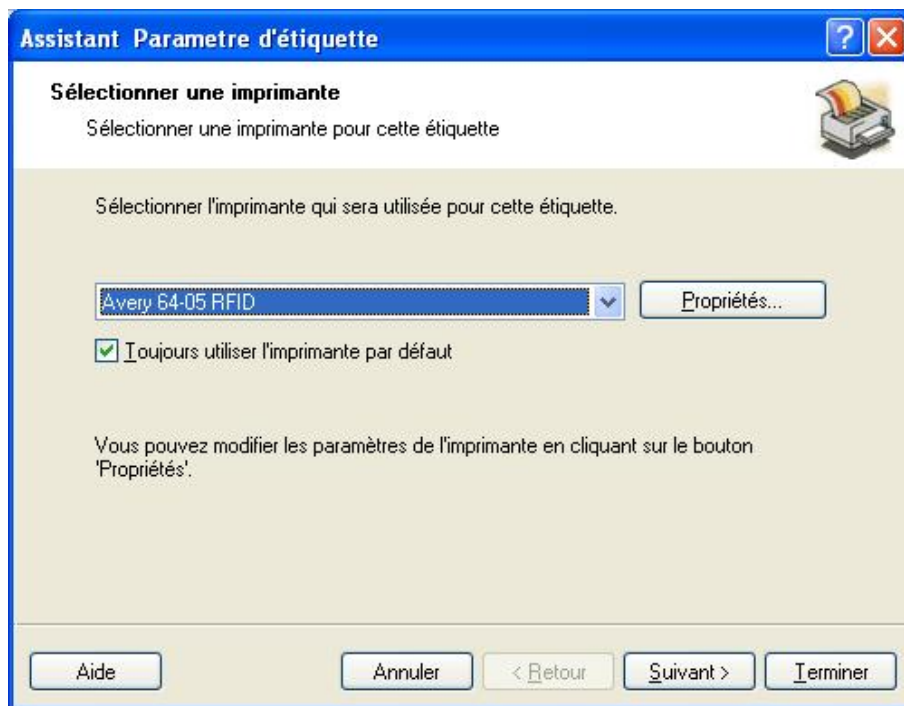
Assistant Parametre d'étiquette

?

Sélectionner une imprimante

Sélectionner une imprimante pour cette étiquette

Sélectionner l'imprimante qui sera utilisée pour cette étiquette.

Avery 64-05 RFID

Propriétés...

Toujours utiliser l'imprimante par défaut

Vous pouvez modifier les paramètres de l'imprimante en cliquant sur le bouton 'Propriétés'.

Aide

Annuler

< Retour

Suivant >

Terminer